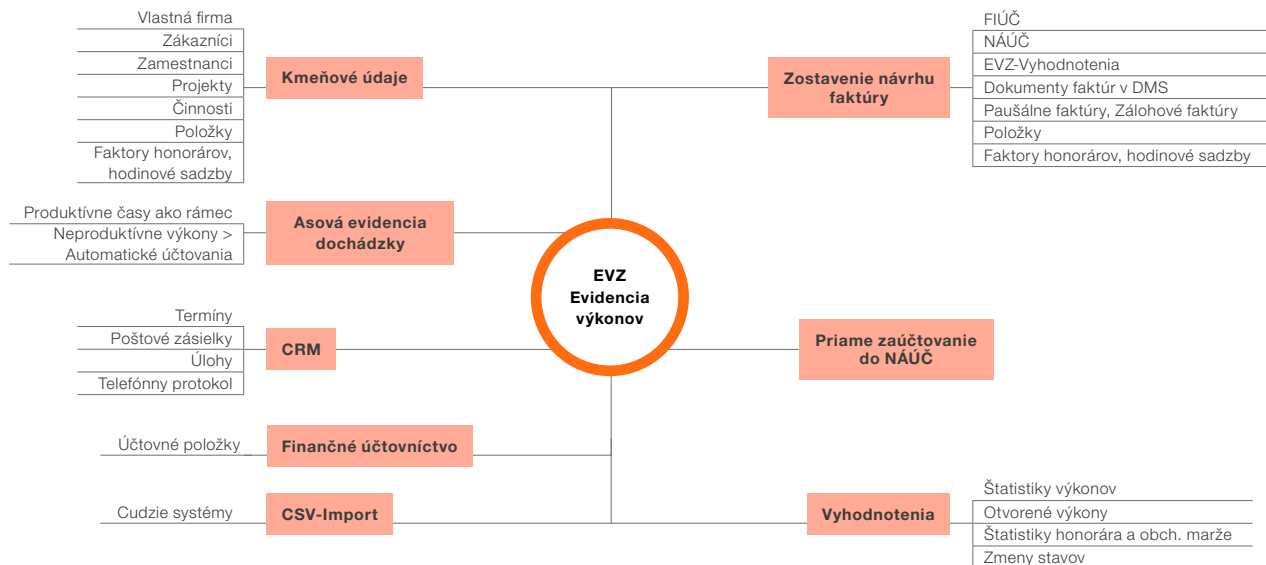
Vlastná firma
Zákazníci
Zamestnanci
Projekty
Činnosti
Položky
Faktory honorárov, hodinové sadzby

Kmeňové údaje

FIÚČ
NÁÚČ
EVZ-Vyhodnotenia
Dokumenty faktúr v DMS
Paušálne faktúry, Zálohové faktúry
Položky
Faktory honorárov, hodinové sadzby

Zostavenie návrhu faktúry

Produktívne časy ako rámec
Neproduktívne výkony > Automatické účtovania

Asová evidencia dochádzky

EVZ
Evidencia
výkonov

Termíny
Poštové zásielky
Úlohy
Telefónny protokol

CRM

Priame zaúčtovanie do NÁÚČ

Účtovné položky

Finančné účtovníctvo

Cudzie systémy

CSV-Import

Vyhodnotenia

Štatistiky výkonov
Otvorené výkony
Štatistiky honorára a obch. marže
Zmeny stavov